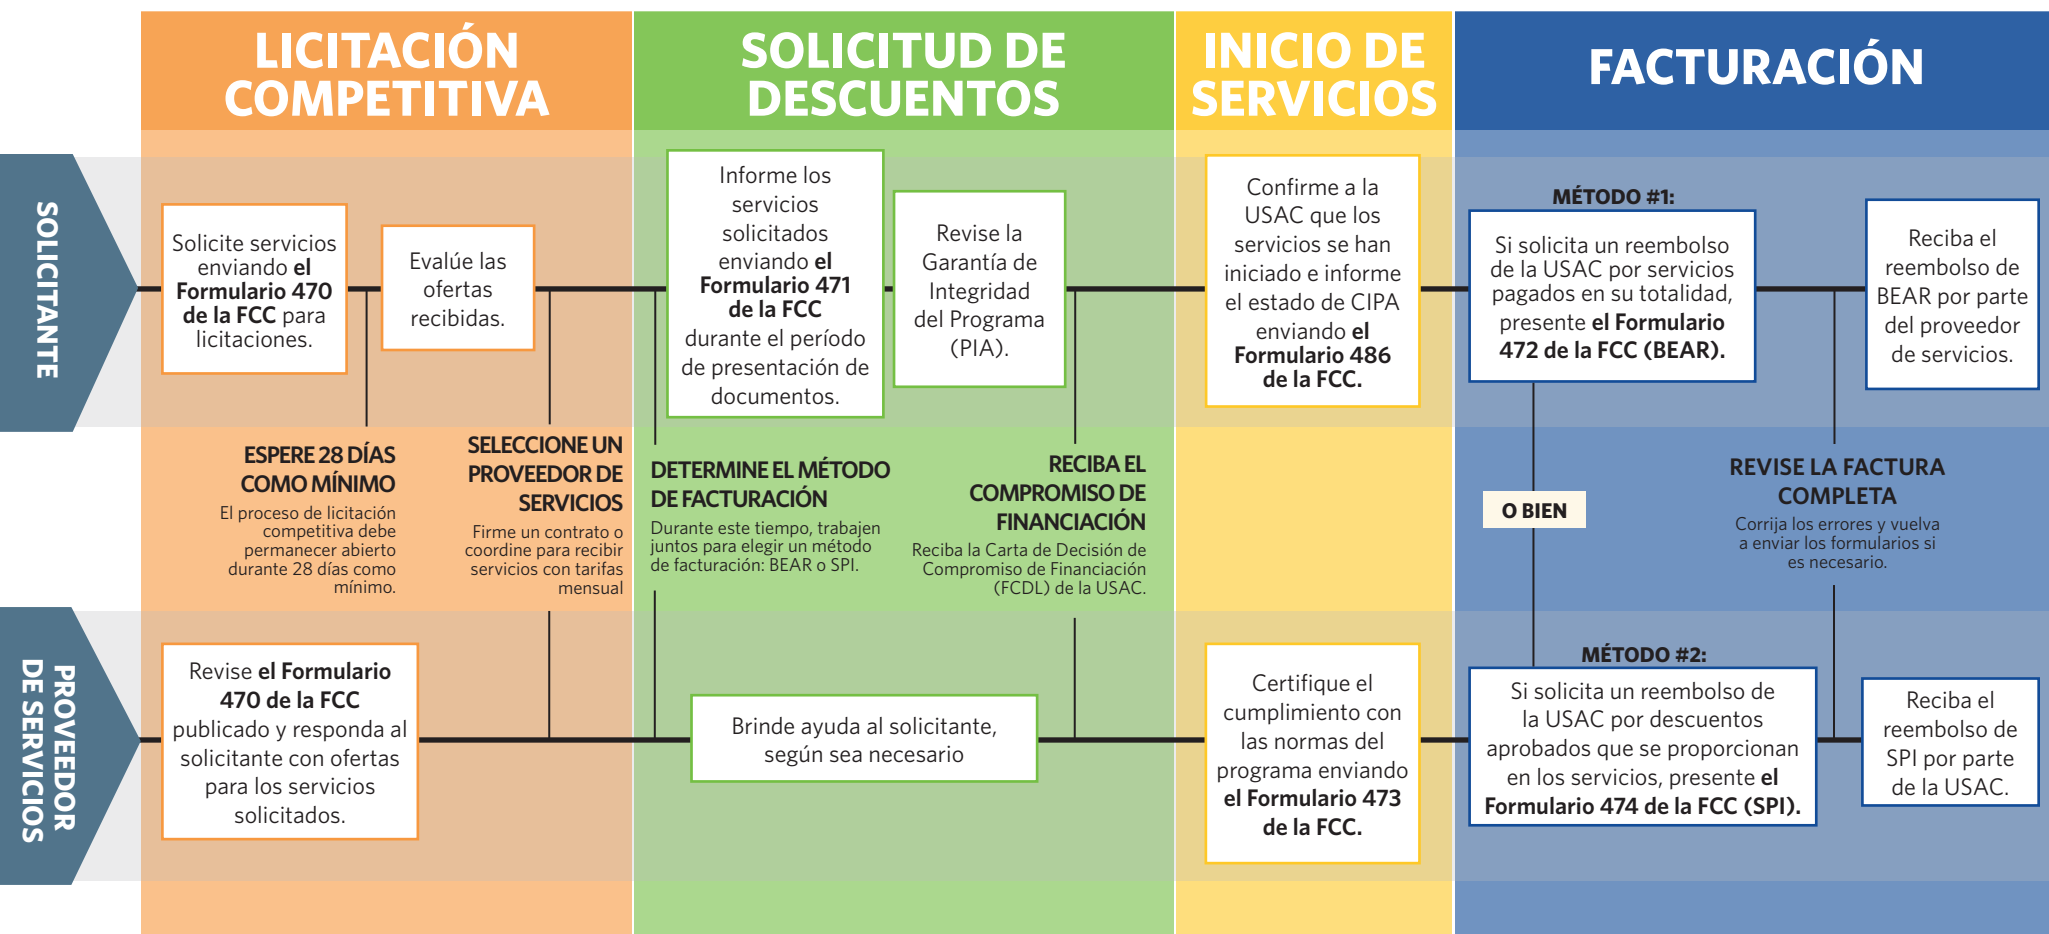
LICITACIÓN COMPETITIVA

SOLICITUD DE DESCUENTOS

INICIO DE SERVICIOS

FACTURACIÓN

SOLICITANTE

Solicite servicios enviando el Formulario 470 de la FCC para licitaciones.

Evalúe las ofertas recibidas.

Informe los servicios solicitados enviando el Formulario 471 de la FCC durante el período de presentación de documentos.

Revise la Garantía de Integridad del Programa (PIA).

Confirme a la USAC que los servicios se han iniciado e informe el estado de CIPA enviando el Formulario 486 de la FCC.

MÉTODO #1:

Si solicita un reembolso de la USAC por servicios pagados en su totalidad, presente el Formulario 472 de la FCC (BEAR).

Reciba el reembolso de BEAR por parte del proveedor de servicios.

ESPERE 28 DÍAS COMO MÍNIMO
El proceso de licitación competitiva debe permanecer abierto durante 28 días como mínimo.

SELECCIONE UN PROVEEDOR DE SERVICIOS
Firme un contrato o coordine para recibir servicios con tarifas mensual

DETERMINE EL MÉTODO DE FACTURACIÓN
Durante este tiempo, trabajen juntos para elegir un método de facturación: BEAR o SPI.

RECIBA EL COMPROMISO DE FINANCIACIÓN
Reciba la Carta de Decisión de Compromiso de Financiación (FCDL) de la USAC.

O BIEN

REVISE LA FACTURA COMPLETA
Corrija los errores y vuelva a enviar los formularios si es necesario.

PROVEEDOR DE SERVICIOS

Revise el Formulario 470 de la FCC publicado y responda al solicitante con ofertas para los servicios solicitados.

Brinde ayuda al solicitante, según sea necesario

Certifique el cumplimiento con las normas del programa enviando el Formulario 473 de la FCC.

MÉTODO #2:

Si solicita un reembolso de la USAC por descuentos aprobados que se proporcionan en los servicios, presente el Formulario 474 de la FCC (SPI).

Reciba el reembolso de SPI por parte de la USAC.